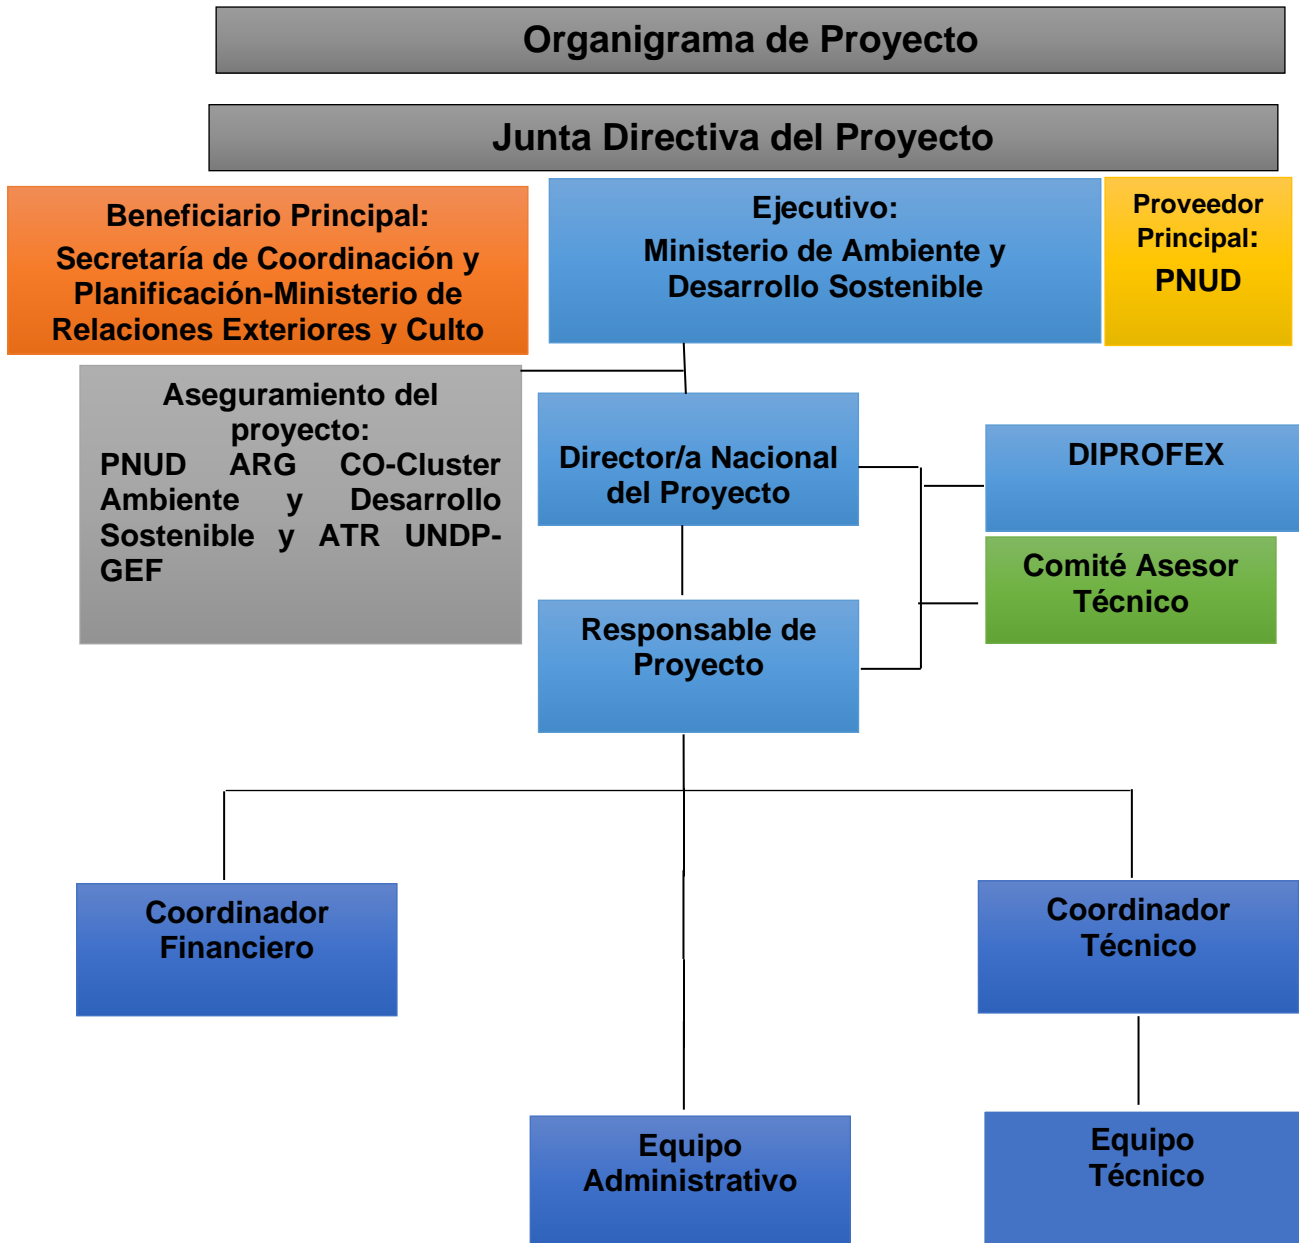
Organigrama de Proyecto

Junta Directiva del Proyecto

Beneficiario Principal:
Secretaría de Coordinación y Planificación-Ministerio de Relaciones Exteriores y Culto

Ejecutivo:
Ministerio de Ambiente y Desarrollo Sostenible

Proveedor Principal:
PNUD

Aseguramiento del proyecto:
PNUD ARG CO-Cluster Ambiente y Desarrollo Sostenible y ATR UNDP-GEF

Director/a Nacional del Proyecto

DIPROFEX

Comité Asesor Técnico

Responsable de Proyecto

Coordinador Financiero

Coordinador Técnico

Equipo Administrativo

Equipo Técnico